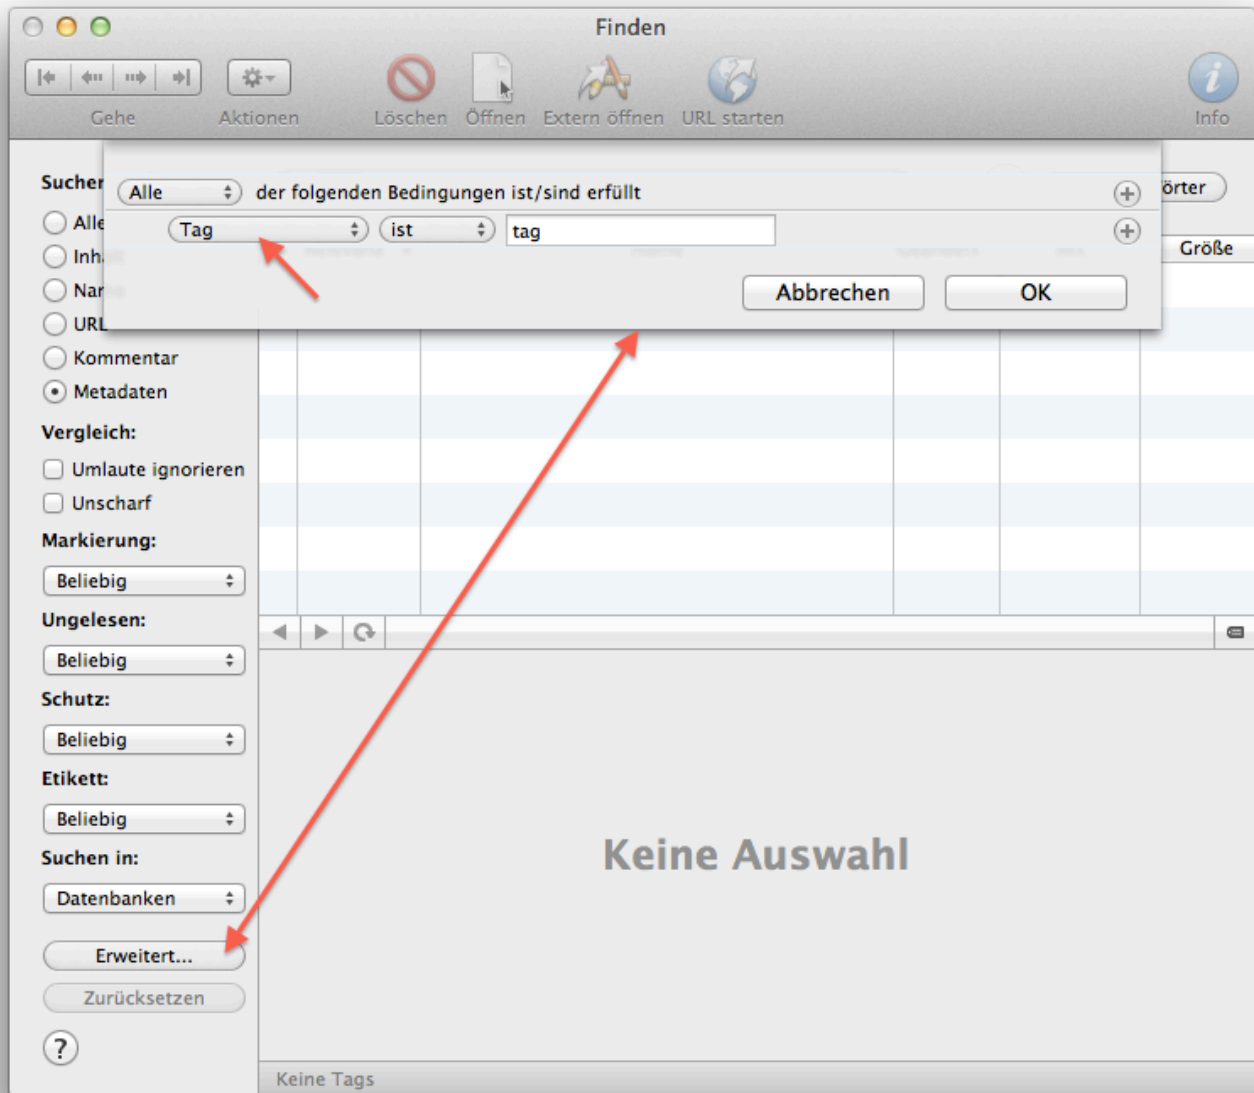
Finden

Gehe
Aktionen
Löschen
Öffnen
Extern öffnen
URL starten
Info

Sucher
Alle
Inh
Nar
URL
Kommentar
Metadaten

Alle
der folgenden Bedingungen ist/sind erfüllt
Tag
ist
tag
Abbrechen
OK

örter
Größe

Vergleich:
Umlaute ignorieren
Unscharf
Markierung:
Beliebig
Ungelesen:
Beliebig
Schutz:
Beliebig
Etikett:
Beliebig
Suchen in:
Datenbanken
Erweitert...
Zurücksetzen
?

Keine Auswahl

Keine Tags